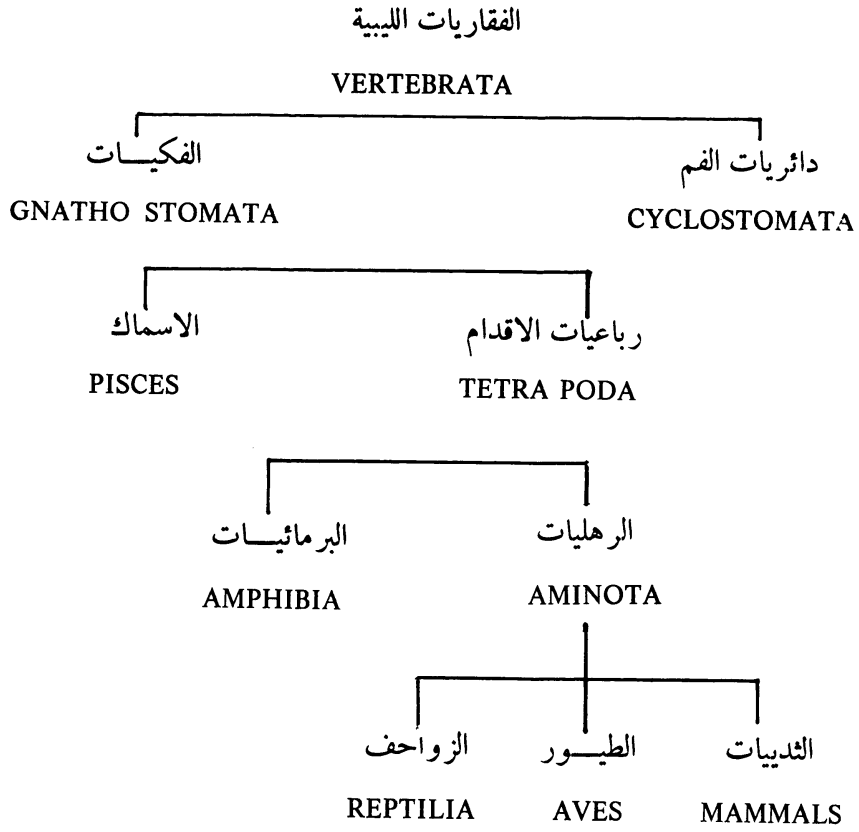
الفقاريات الليبية

VERTEBRATA

دائريات الفم

CYCLOSTOMATA

الفكيـات

GNATHO STOMATA

رباعيات الاقدام

TETRA PODA

الاسماك

PISCES

الرهليات

AMINOTA

البرمائيـات

AMPHIBIA

الثدييات

MAMMALS

الطيـور

AVES

الزواحف

REPTILIA